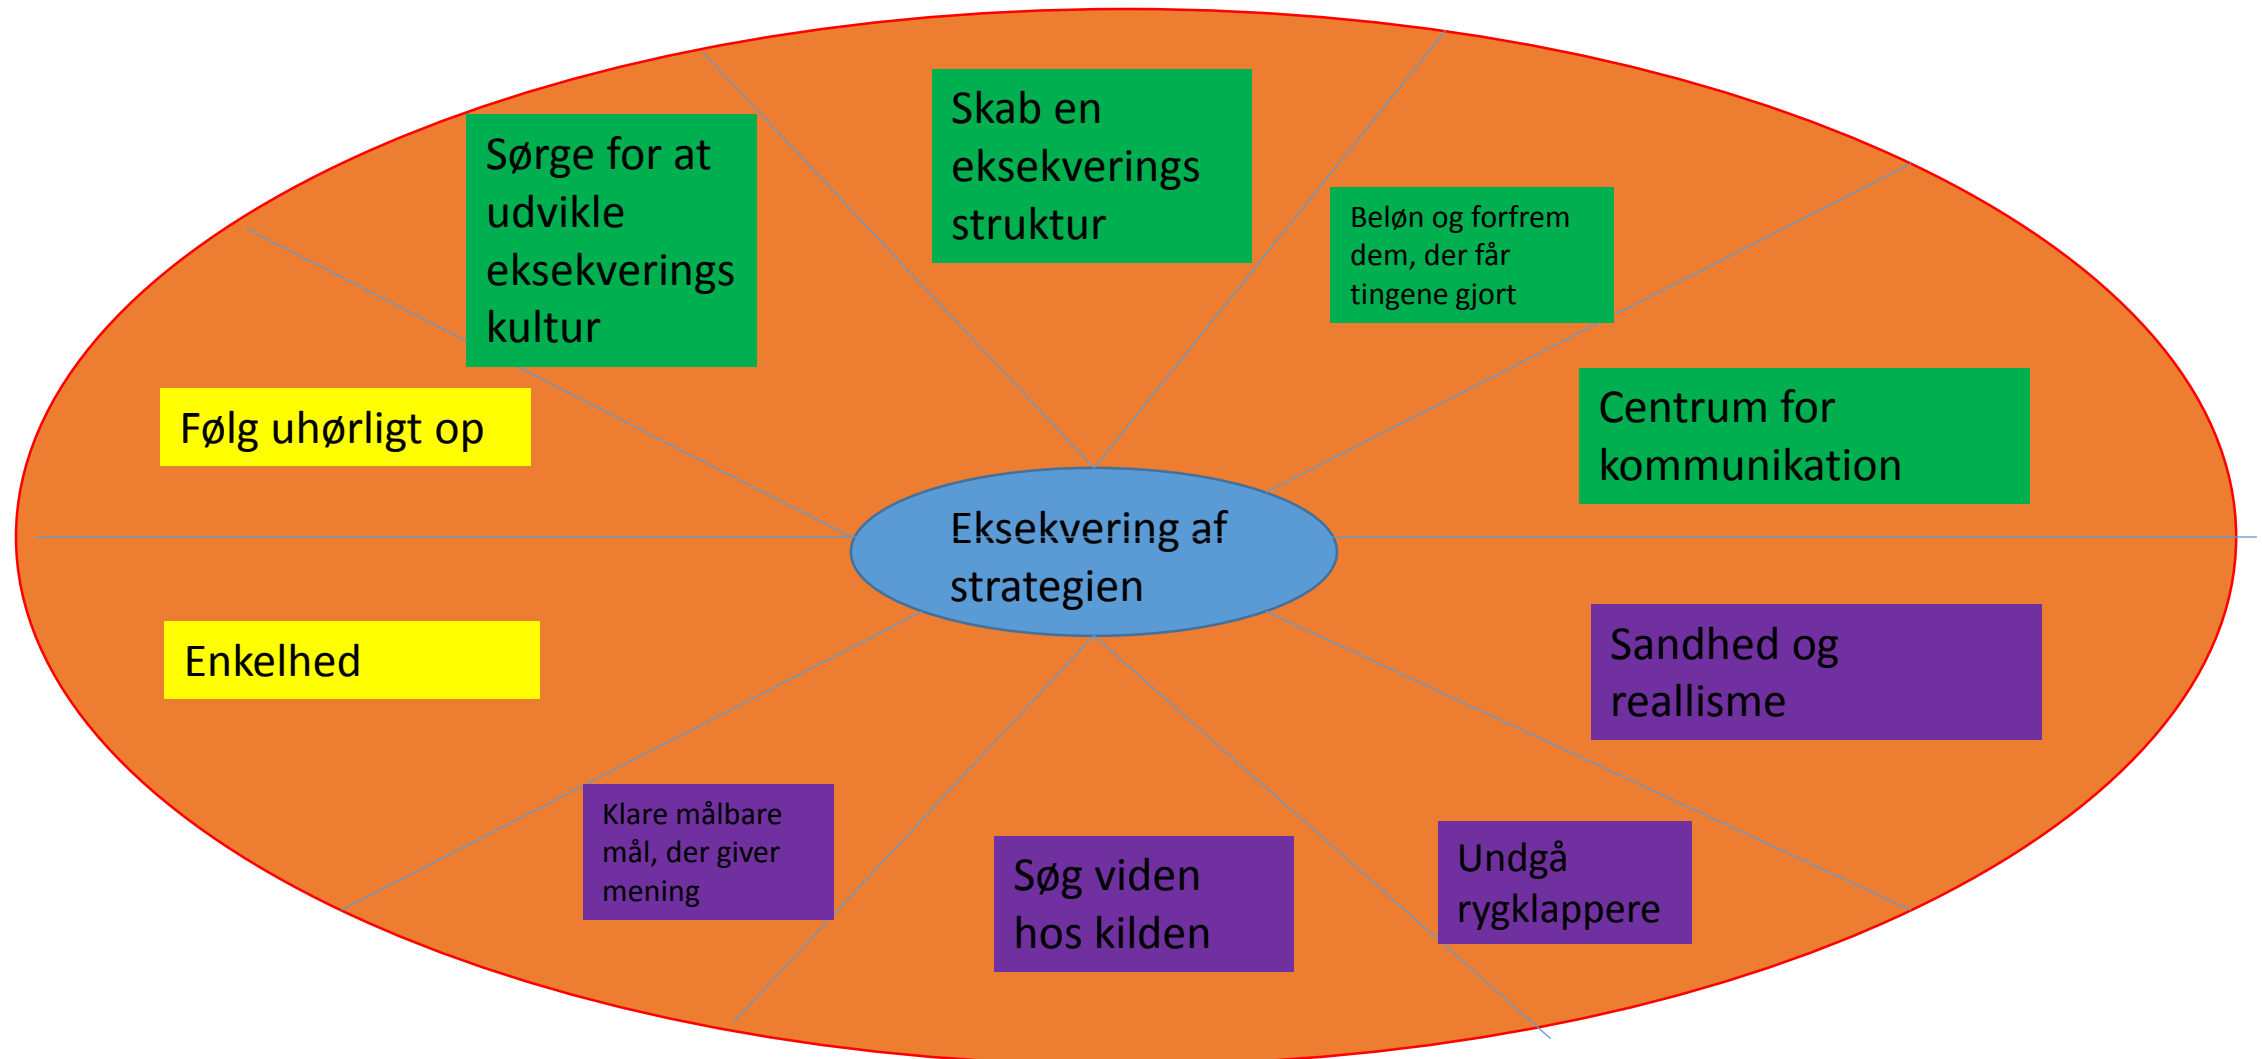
Skab en eksekverings struktur

Sørge for at udvikle eksekverings kultur

Beløn og forfrem dem, der får tingene gjort

Centrum for kommunikation

Følg uhørligt op

Eksekvering af strategien

Enkelhed

Sandhed og reallisme

Klare målbare mål, der giver mening

Søg viden hos kilden

Undgå rygklappere